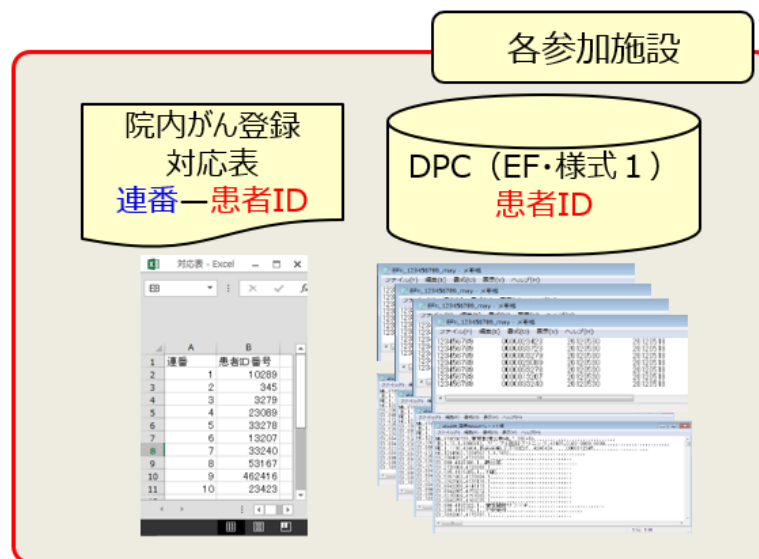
各参加施設

院内がん登録
対応表
連番ー患者ID

DPC（EF・様式１）
患者ID

対応表 - Excel

E8

|  | A | B |
|---|---|---|
| 1 | 連番 | 患者ID番号 |
| 2 | 1 | 10289 |
| 3 | 2 | 345 |
| 4 | 3 | 3279 |
| 5 | 4 | 23089 |
| 6 | 5 | 33278 |
| 7 | 6 | 13207 |
| 8 | 7 | 33240 |
| 9 | 8 | 53167 |
| 10 | 9 | 462416 |
| 11 | 10 | 23423 |

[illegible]